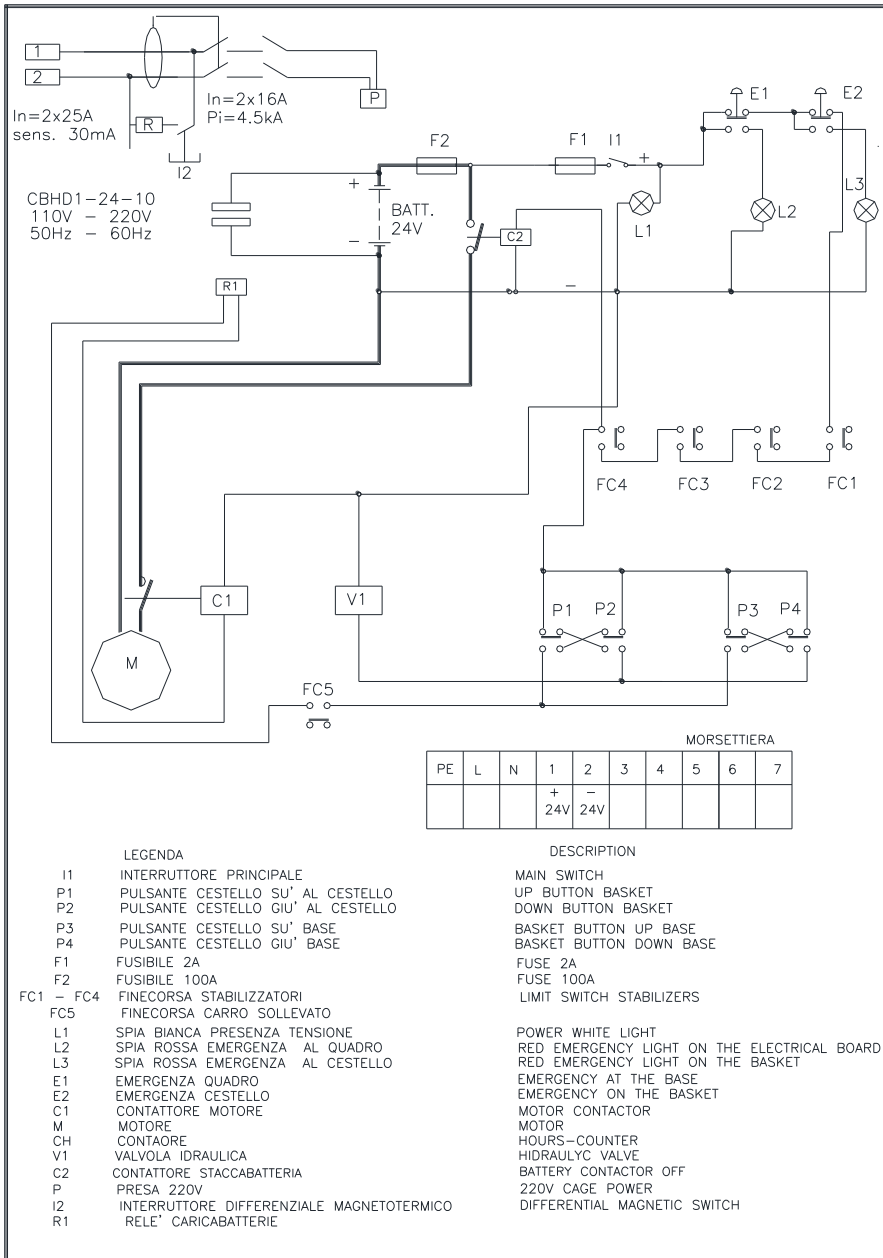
1
2
In=2x25A
sens. 30mA
R
I2
In=2x16A
Pi=4.5kA
P
E1
E2
F2
F1
I1
+
CBHD1-24-10
110V - 220V
50Hz - 60Hz
+
BATT.
24V
-
C2
L1
L2
L3
-
R1
FC4
FC3
FC2
FC1
C1
V1
M
P1
P2
P3
P4
FC5

MORSETTIERA

| PE | L | N | 1 | 2 | 3 | 4 | 5 | 6 | 7 |
|---|---|---|---|---|---|---|---|---|---|
| | | | + 24V | - 24V | | | | | |

LEGENDA

| | LEGENDA | DESCRIPTION |
|---|---|---|
| I1 | INTERRUTTORE PRINCIPALE | MAIN SWITCH |
| P1 | PULSANTE CESTELLO SU' AL CESTELLO | UP BUTTON BASKET |
| P2 | PULSANTE CESTELLO GIU' AL CESTELLO | DOWN BUTTON BASKET |
| P3 | PULSANTE CESTELLO SU' BASE | BASKET BUTTON UP BASE |
| P4 | PULSANTE CESTELLO GIU' BASE | BASKET BUTTON DOWN BASE |
| F1 | FUSIBILE 2A | FUSE 2A |
| F2 | FUSIBILE 100A | FUSE 100A |
| FC1 - FC4 | FINECORSA STABILIZZATORI | LIMIT SWITCH STABILIZERS |
| FC5 | FINECORSA CARRO SOLLEVATO | |
| L1 | SPIA BIANCA PRESENZA TENSIONE | POWER WHITE LIGHT |
| L2 | SPIA ROSSA EMERGENZA AL QUADRO | RED EMERGENCY LIGHT ON THE ELECTRICAL BOARD |
| L3 | SPIA ROSSA EMERGENZA AL CESTELLO | RED EMERGENCY LIGHT ON THE BASKET |
| E1 | EMERGENZA QUADRO | EMERGENCY AT THE BASE |
| E2 | EMERGENZA CESTELLO | EMERGENCY ON THE BASKET |
| C1 | CONTATTORE MOTORE | MOTOR CONTACTOR |
| M | MOTORE | MOTOR |
| CH | CONTAORE | HOURS-COUNTER |
| V1 | VALVOLA IDRAULICA | HIDRAULYC VALVE |
| C2 | CONTATTORE STACCABATTERIA | BATTERY CONTACTOR OFF |
| P | PRESA 220V | 220V CAGE POWER |
| I2 | INTERRUTTORE DIFFERENZIALE MAGNETOTERMICO | DIFFERENTIAL MAGNETIC SWITCH |
| R1 | RELE' CARICABATTERIE | |